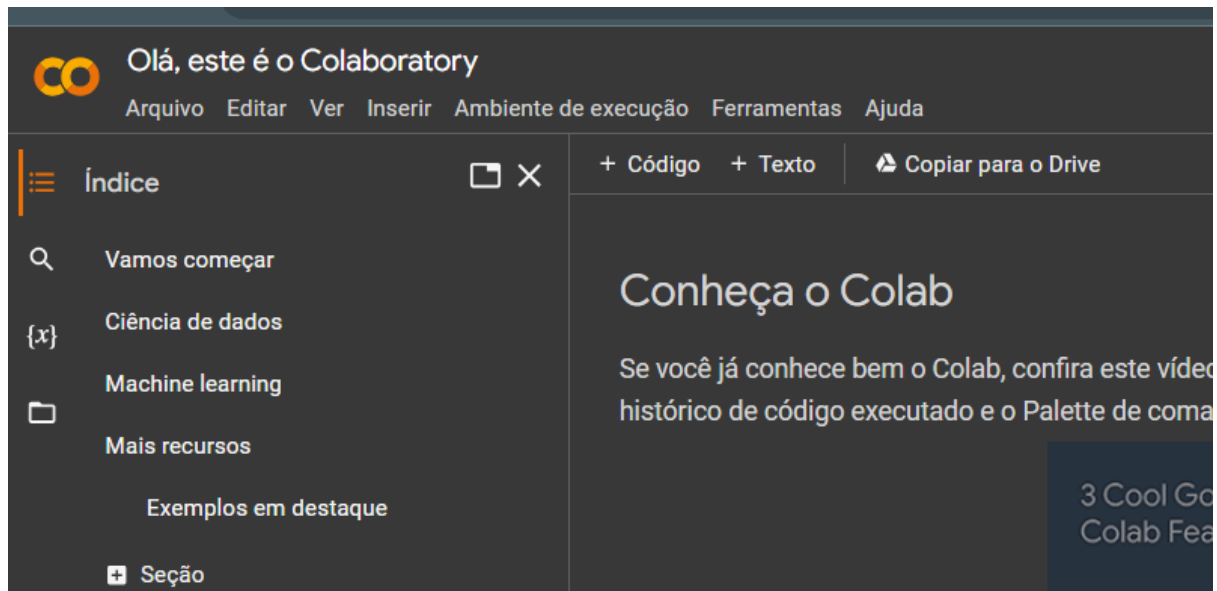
CO

Olá, este é o Colaboratory

Arquivo Editar Ver Inserir Ambiente de execução Ferramentas Ajuda

Índice

Vamos começar

Ciência de dados

Machine learning

Mais recursos

Exemplos em destaque

Seção

{x}

+ Código + Texto Copiar para o Drive

Conheça o Colab

Se você já conhece bem o Colab, confira este víde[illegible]
histórico de código executado e o Palette de coma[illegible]

3 Cool Go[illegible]
Colab Fea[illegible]